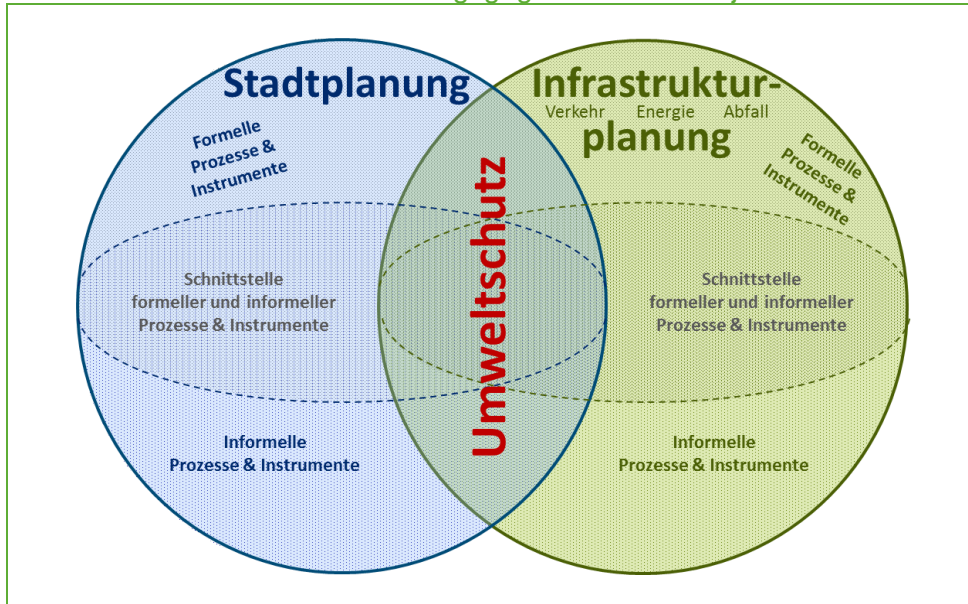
Stadtplanung

Formelle Prozesse & Instrumente

Schnittstelle formeller und informeller Prozesse & Instrumente

Informelle Prozesse & Instrumente

Umweltschutz

Infrastruktur-planung

Verkehr Energie Abfall

Formelle Prozesse & Instrumente

Schnittstelle formeller und informeller Prozesse & Instrumente

Informelle Prozesse & Instrumente